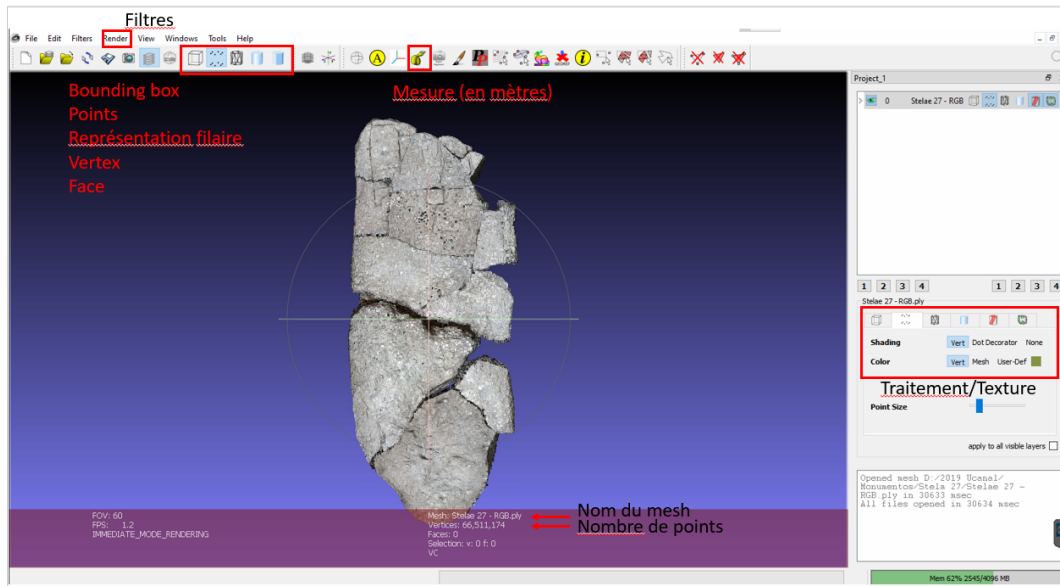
Filtres

File Edit Filters Render View Windows Tools Help

Bounding box
Points
Représentation filaire
Vertex
Face

Mesure (en mètres)

Project_1

0 Stelae 27 - RGB

1 2 3 4 1 2 3 4

Stelae 27 - RGB.ply

Shading Vert Dot Decorator None

Color Vert Mesh User-Def

Traitement/Texture

Point Size

apply to all visible layers

Opened mesh D:/2019 Ucanal/ Monumentos/Stela 27/Stelae 27 - RGB.ply in 30633 msec
All files opened in 30634 msec

FOV: 60
FPS: 1.2
IMMEDIATE_MODE_RENDERING

Mesh: Stelae 27 - RGB.ply
Vertices: 66,511,174
Faces: 0
Selection: v: 0 f: 0
VC

Nom du mesh
Nombre de points

Mem 62% 2545/4096 MB